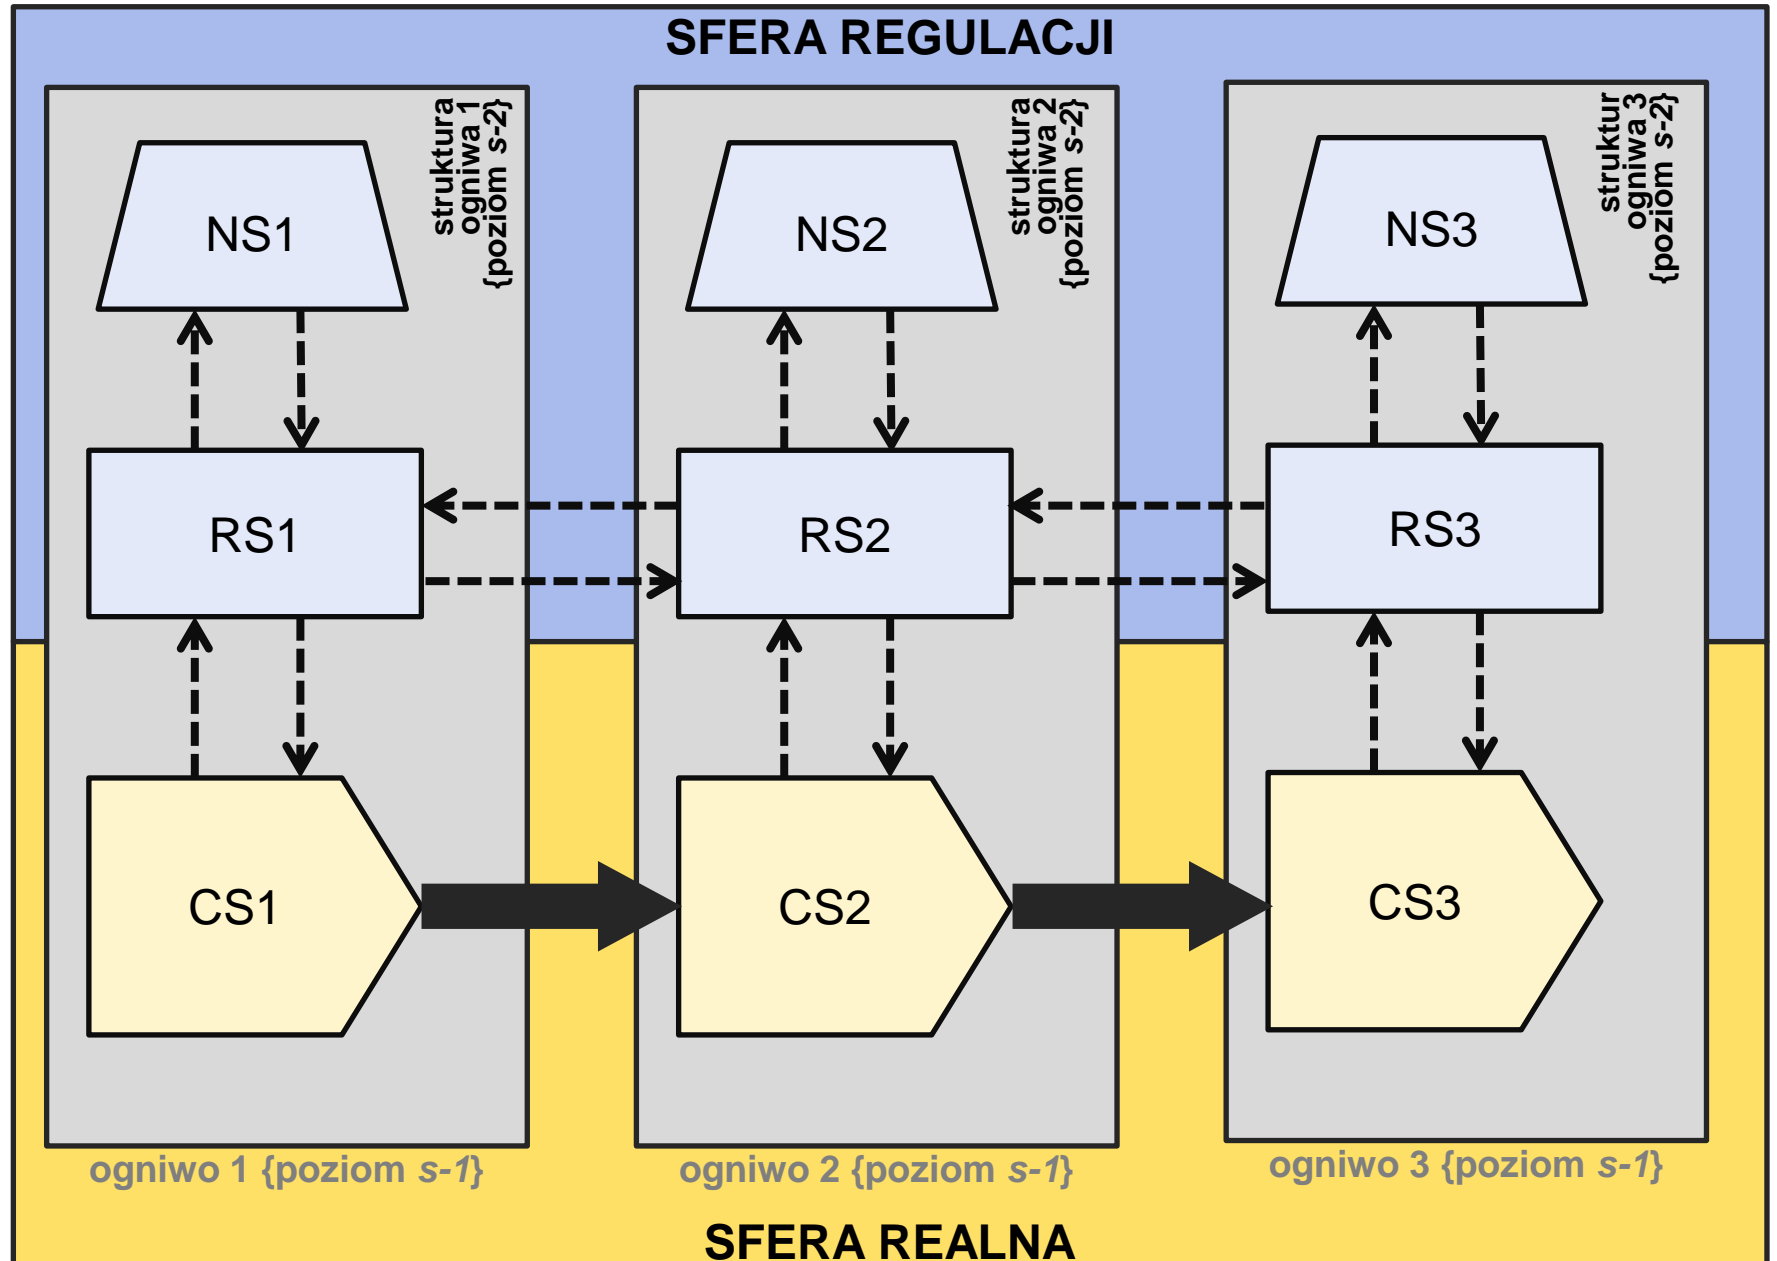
SFERA REGULACJI

struktura ogniwa 1 {poziom s-2}

NS1

RS1

CS1

ogniwo 1 {poziom s-1}

struktura ogniwa 2 {poziom s-2}

NS2

RS2

CS2

ogniwo 2 {poziom s-1}

struktur ogniwa 3 {poziom s-2}

NS3

RS3

CS3

ogniwo 3 {poziom s-1}

SFERA REALNA